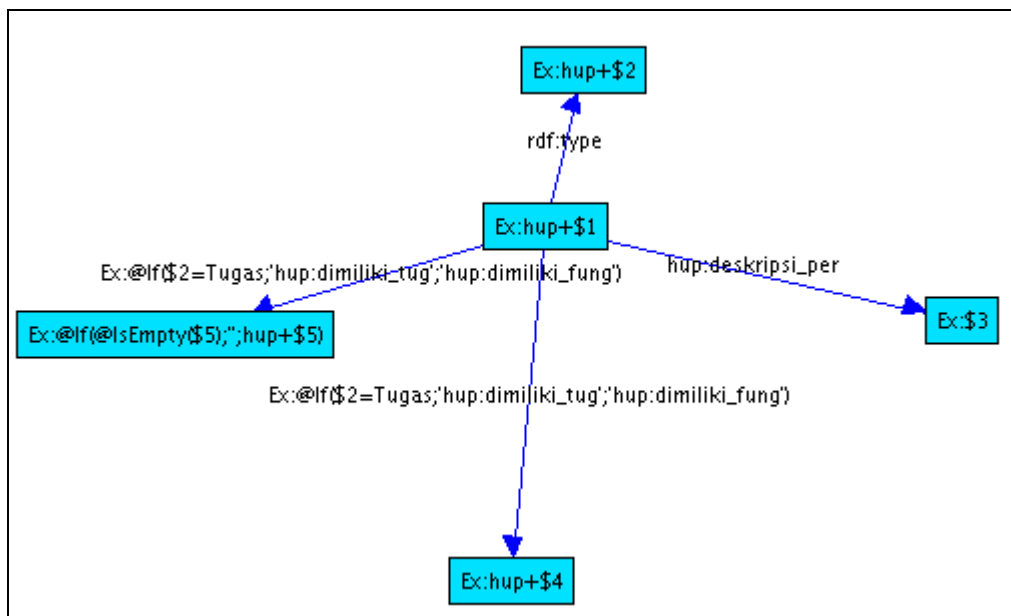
Ex:hup+$2

rdf:type

Ex:hup+$1

Ex:@If($2=Tugas;'hup:dimiliki_tug';'hup:dimiliki_fung')

hup:deskripsi_per

Ex:@If(@IsEmpty($5);'';hup+$5)

Ex:$3

Ex:@If($2=Tugas;'hup:dimiliki_tug';'hup:dimiliki_fung')

Ex:hup+$4